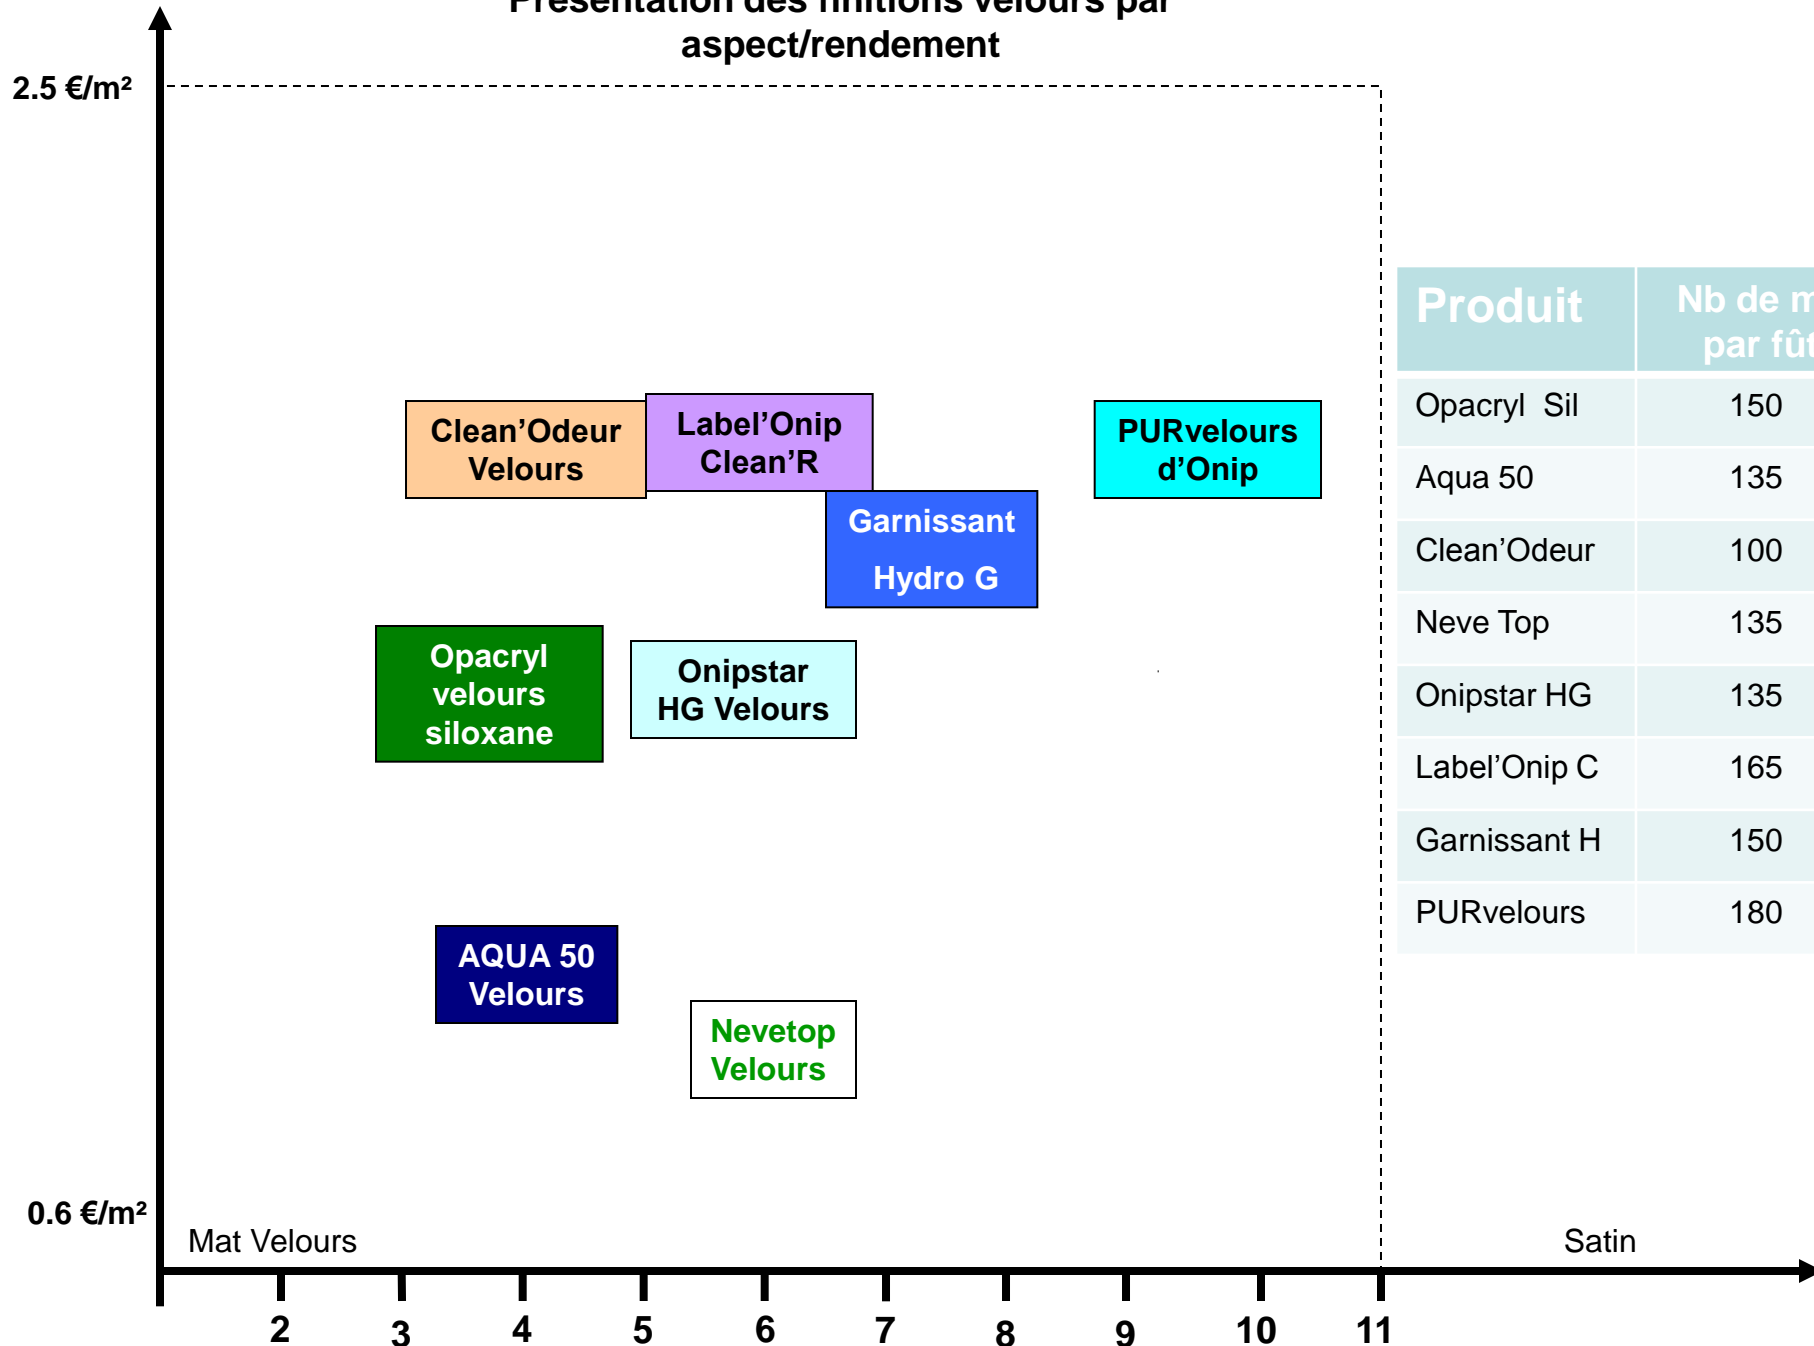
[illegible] aspect/rendement

2.5 €/m²

| Produit | Nb de m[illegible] par fû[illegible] |
|---|---|
| Opacryl Sil | 150 |
| Aqua 50 | 135 |
| Clean'Odeur | 100 |
| Neve Top | 135 |
| Onipstar HG | 135 |
| Label'Onip C | 165 |
| Garnissant H | 150 |
| PURvelours | 180 |

Clean'Odeur Velours

Label'Onip Clean'R

PURvelours d'Onip

Garnissant Hydro G

Opacryl velours siloxane

Onipstar HG Velours

AQUA 50 Velours

Nevetop Velours

0.6 €/m²

Mat Velours

Satin

2 3 4 5 6 7 8 9 10 11